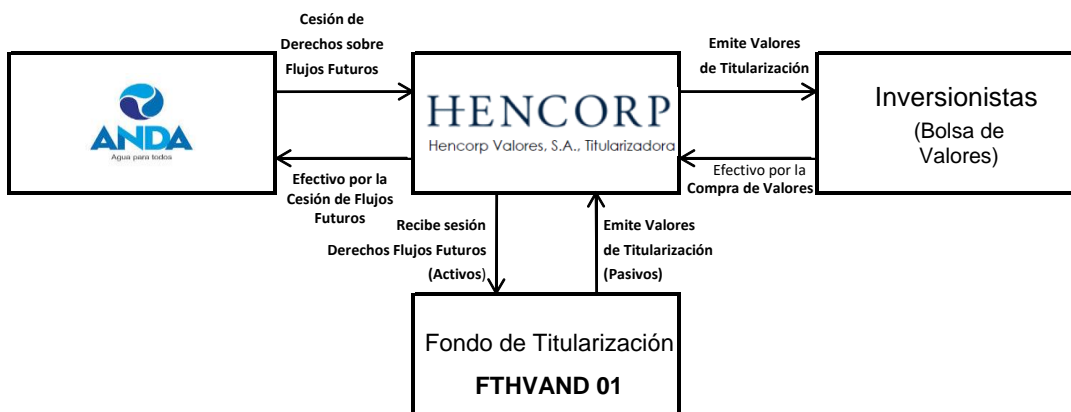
ANDA
Agua para todos

Cesión de Derechos sobre Flujos Futuros

Efectivo por la Cesión de Flujos Futuros

HENCORP
Hencorp Valores, S.A., Titularizadora

Emite Valores de Titularización

Efectivo por la Compra de Valores

Inversionistas
(Bolsa de Valores)

Recibe sesión Derechos Flujos Futuros (Activos)

Emite Valores de Titularización (Pasivos)

Fondo de Titularización
FTHVAND 01